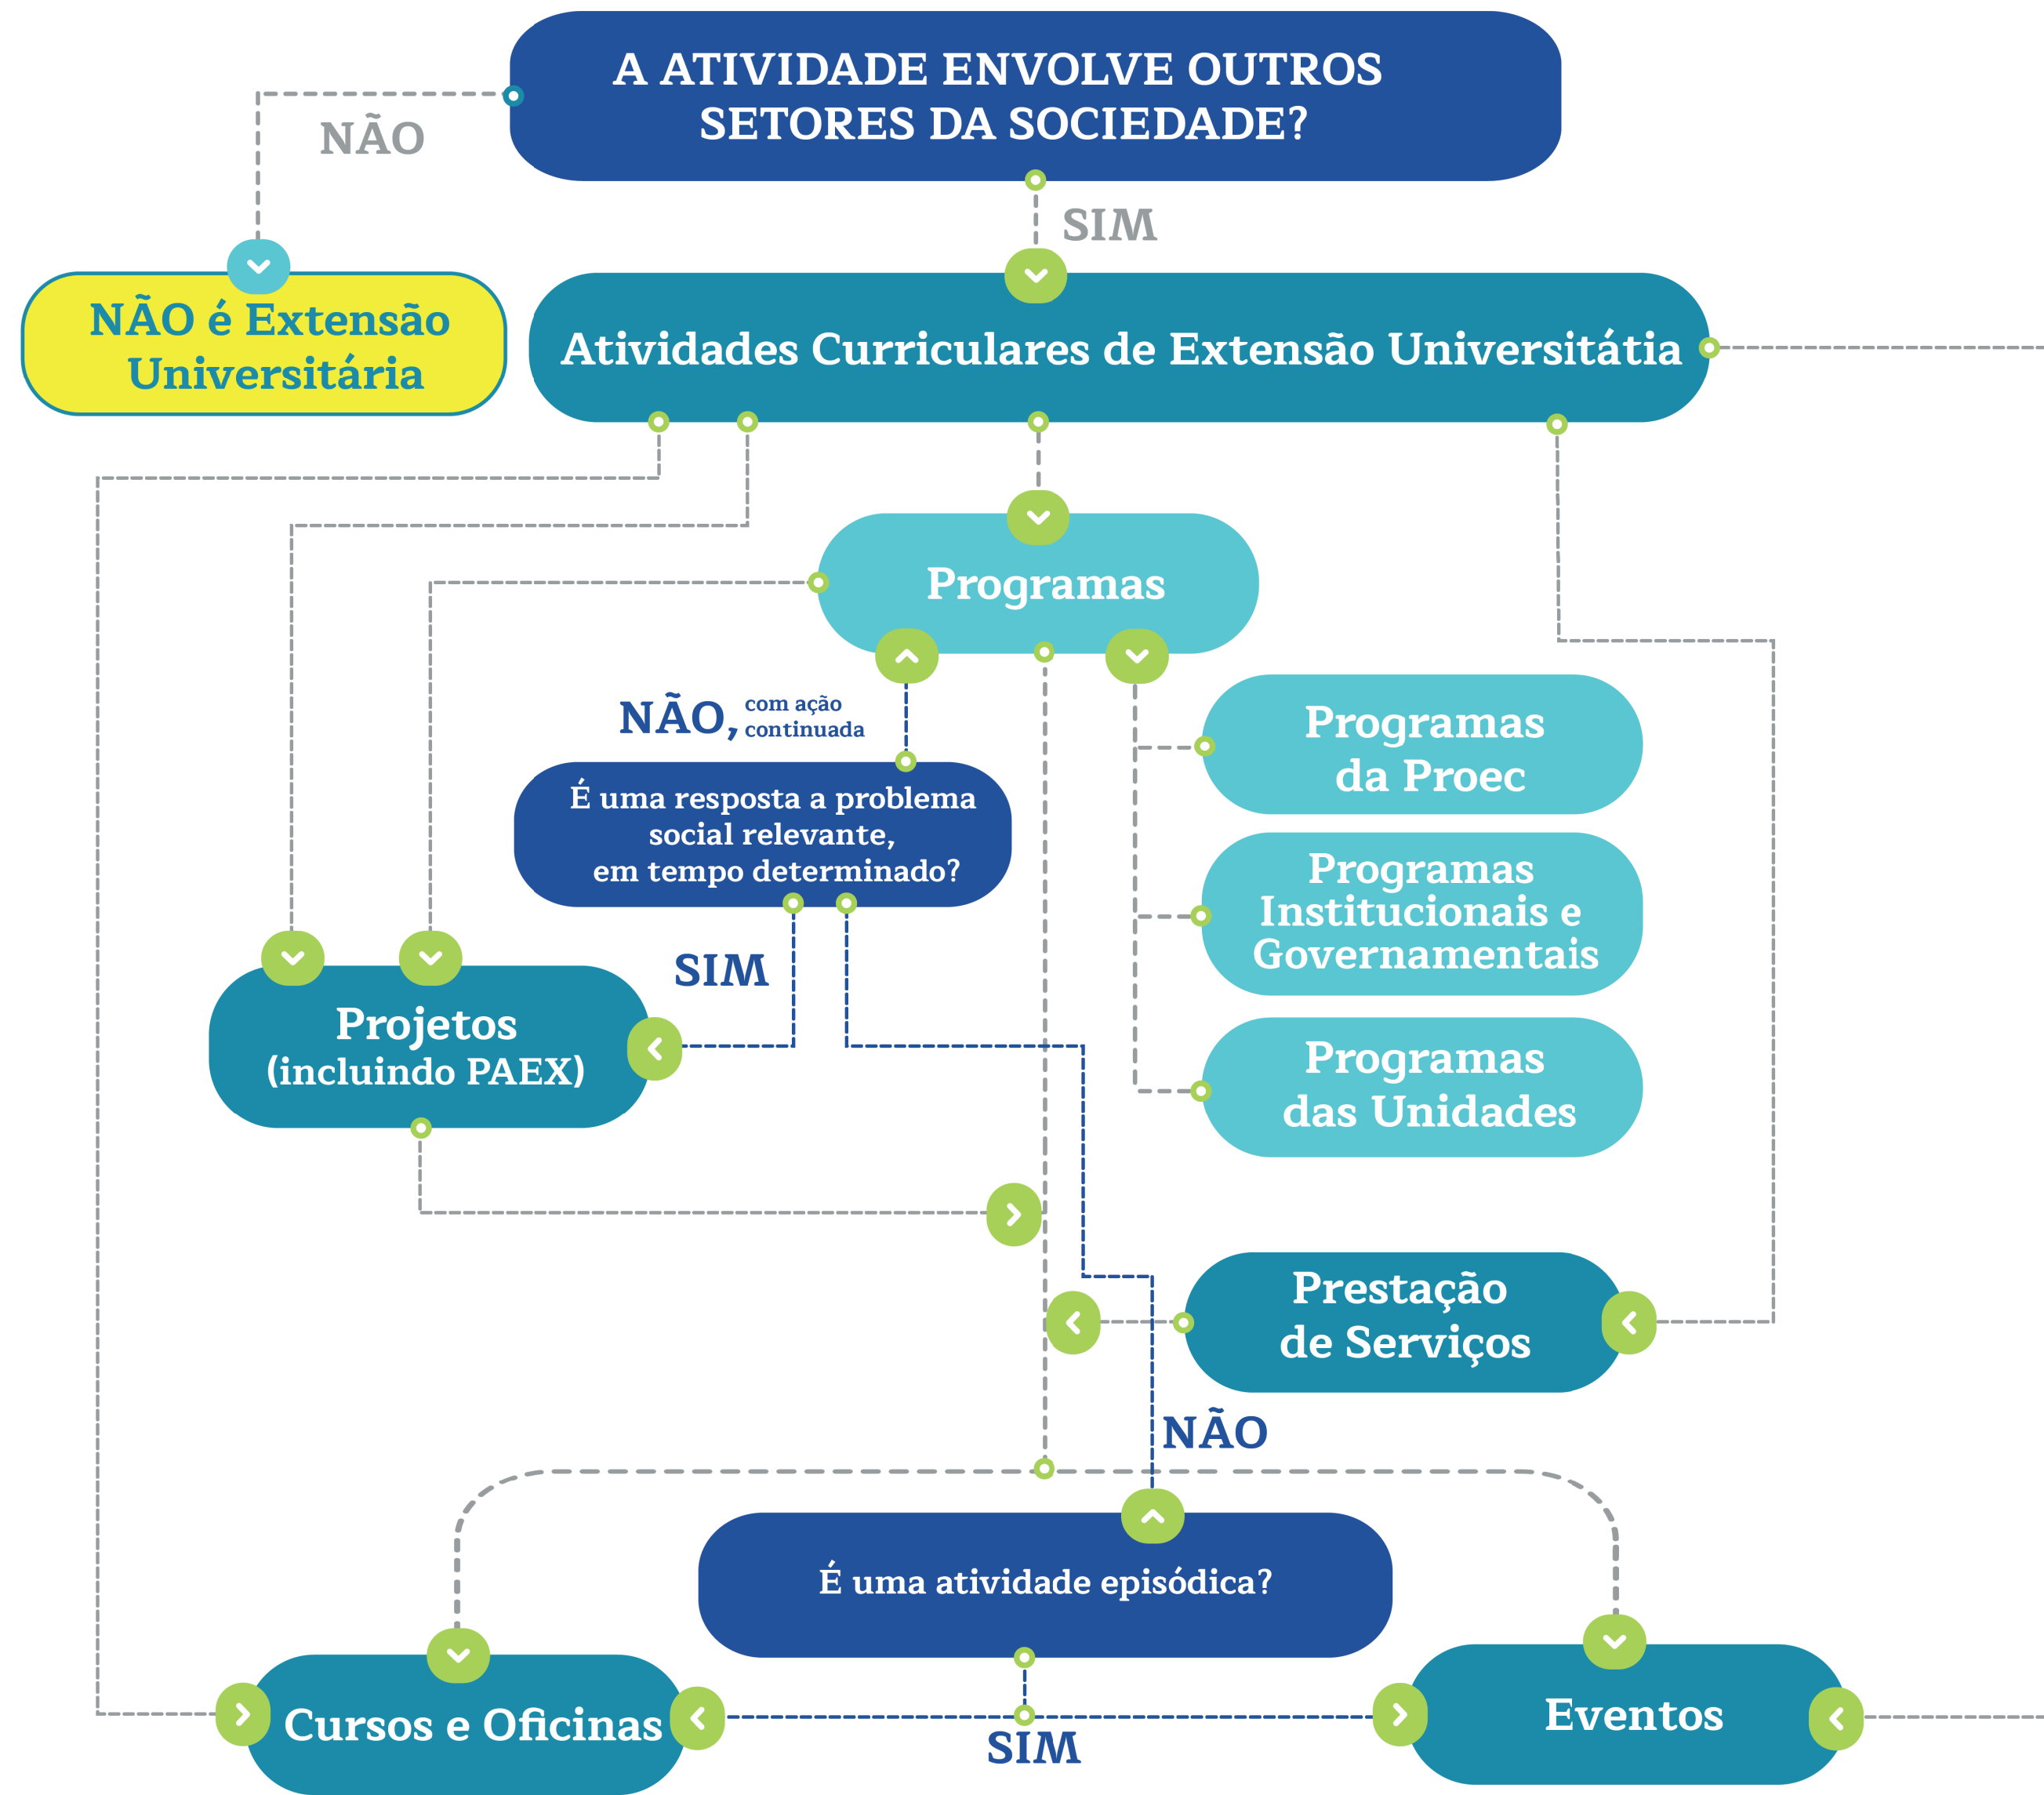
A ATIVIDADE ENVOLVE OUTROS SETORES DA SOCIEDADE?

NÃO

NÃO é Extensão Universitária

SIM

Atividades Curriculares de Extensão Universitátia

Programas

NÃO, com ação continuada

É uma resposta a problema social relevante, em tempo determinado?

Programas da Proec

Programas Institucionais e Governamentais

Programas das Unidades

SIM

Projetos (incluindo PAEX)

Prestação de Serviços

NÃO

É uma atividade episódica?

Cursos e Oficinas

SIM

Eventos